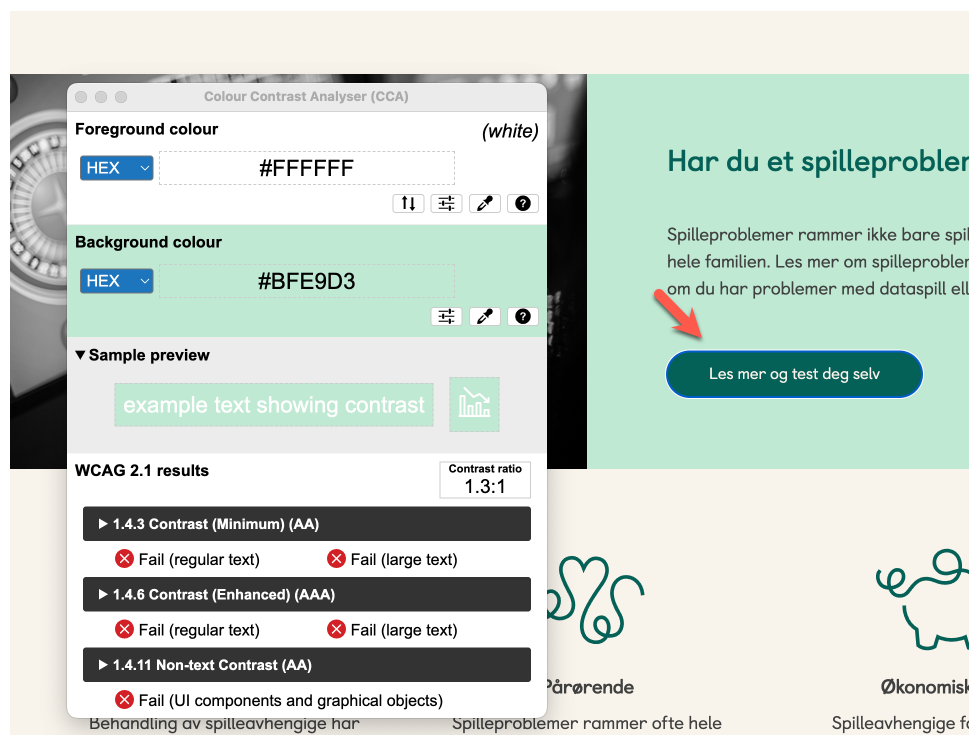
Colour Contrast Analyser (CCA)

Foreground colour (white)

HEX #FFFFFF

Background colour

HEX #BFE9D3

▼Sample preview

example text showing contrast

WCAG 2.1 results

Contrast ratio 1.3:1

▶ 1.4.3 Contrast (Minimum) (AA)

Fail (regular text) Fail (large text)

▶ 1.4.6 Contrast (Enhanced) (AAA)

Fail (regular text) Fail (large text)

▶ 1.4.11 Non-text Contrast (AA)

Fail (UI components and graphical objects)

Har du et spilleproblem

Spilleproblemer rammer ikke bare spil hele familien. Les mer om spilleproblem om du har problemer med dataspill ell

Les mer og test deg selv

Pårørende

Økonomisk

Behandling av spilleavhengige har

Spilleproblemer rammer ofte hele

Spilleavhengige f